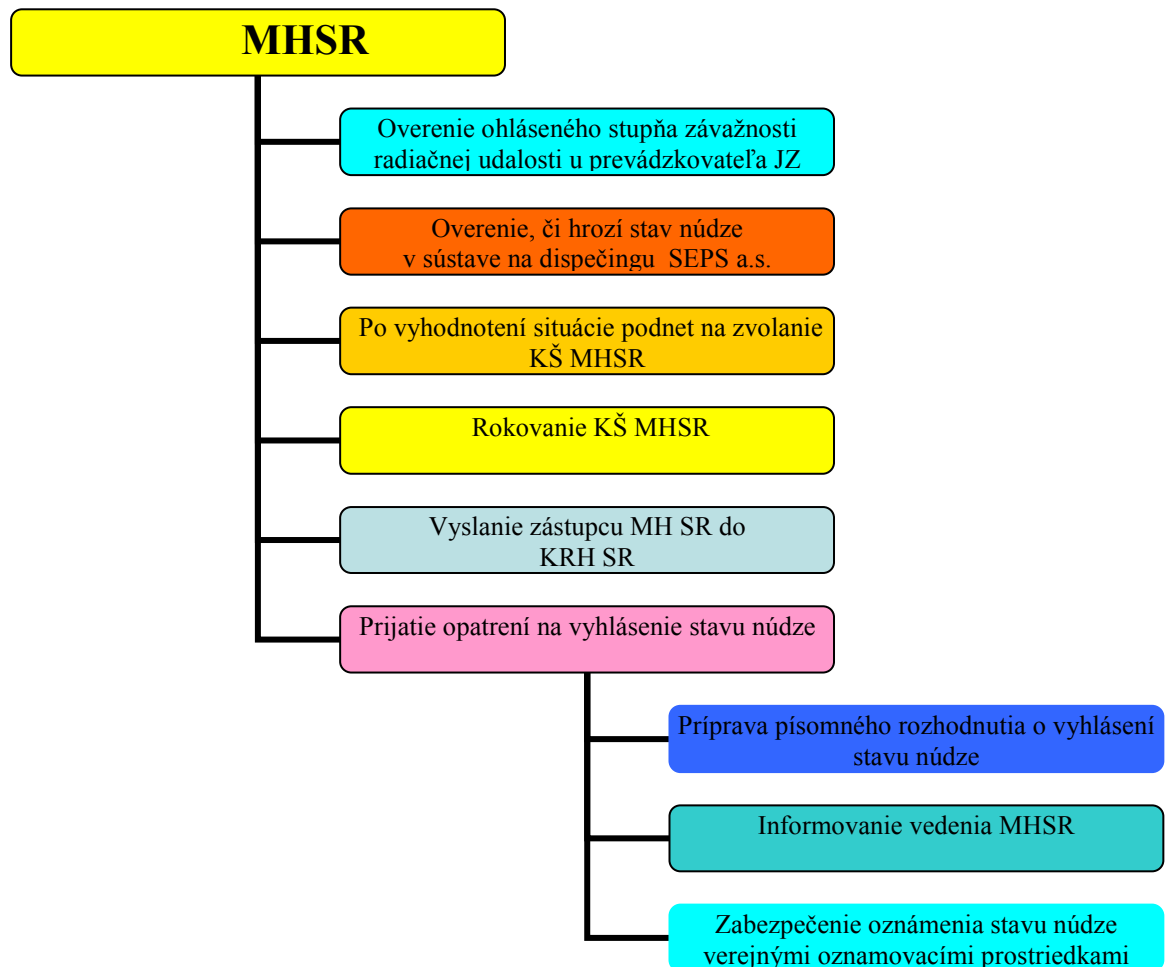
MHSR

Overenie ohláseného stupňa závažnosti radiačnej udalosti u prevádzkovateľa JZ

Overenie, či hrozí stav núdze v sústave na dispečingu SEPS a.s.

Po vyhodnotení situácie podnet na zvolanie KŠ MHSR

Rokovanie KŠ MHSR

Vyslanie zástupcu MH SR do KRH SR

Prijatie opatrení na vyhlásenie stavu núdze

Príprava písomného rozhodnutia o vyhlásení stavu núdze

Informovanie vedenia MHSR

Zabezpečenie oznámenia stavu núdze verejnými oznamovacími prostriedkami